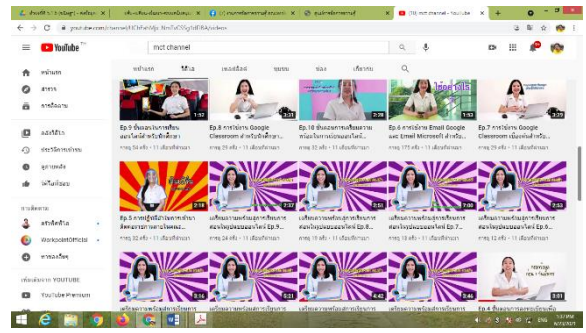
YouTube

mct channel

หน้าแรก
สำรวจ
การติดตาม
คลังวิดีโอ
ประวัติการดู
ดูภายหลัง
วิดีโอที่ชอบ

การติดตาม
WorkpointOfficial

YouTube Premium

หน้าแรก วิดีโอ เพลย์ลิสต์ ชุมชน ช่อง เกี่ยวกับ

Ep.9 ขั้นตอนการเขียนออนไลน์ด้วย...
Ep.10 ...
Ep.6 การใช้งาน Email Google และ Email Microsoft สำหรับ...
Ep.7 การใช้งาน Google Classroom เบื้องต้นสำหรับ...

Ep.5 ...
เตรียมความพร้อมสู่การเรียนการสอนในรูปแบบออนไลน์ Ep.6...
เตรียมความพร้อมสู่การเรียนการสอนในรูปแบบออนไลน์ Ep.7...
เตรียมความพร้อมสู่การเรียนการสอนในรูปแบบออนไลน์ Ep.8...
เตรียมความพร้อมสู่การเรียนการสอนในรูปแบบออนไลน์ Ep.9...

Ep.4 ...

1:52
3:21
2:30
1:52
3:29
2:18
2:37
2:51
2:31
2:33
3:11
4:42
3:16